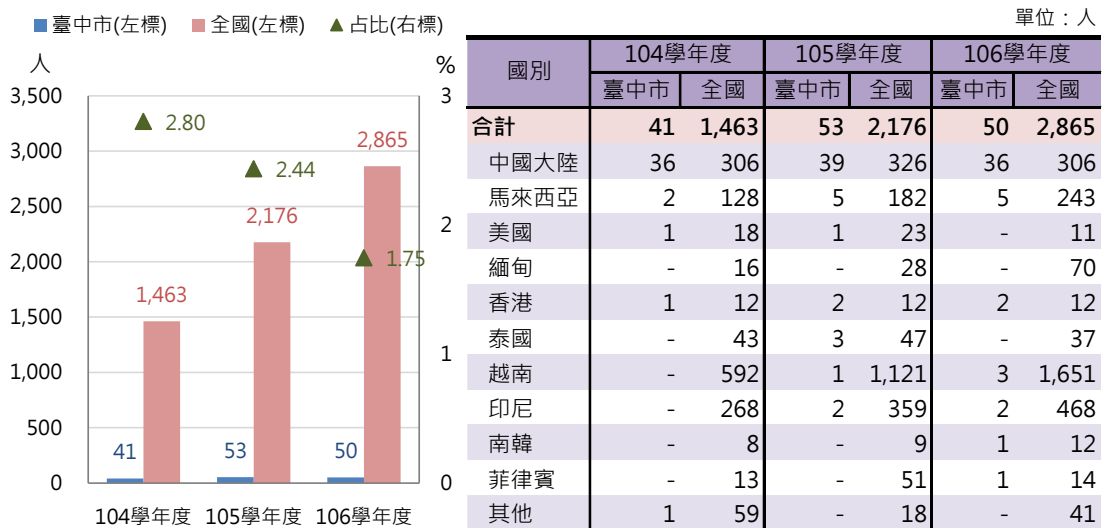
■ 臺中市(左標) ■ 全國(左標) ▲ 占比(右標)

人

%

3,500
3,000
2,500
2,000
1,500
1,000
500
0

3
2
1
0

2.80
2.44
1.75
1,463
2,176
2,865
41
53
50

104學年度 105學年度 106學年度

單位：人

| 國別 | 104學年度 臺中市 | 104學年度 全國 | 105學年度 臺中市 | 105學年度 全國 | 106學年度 臺中市 | 106學年度 全國 |
|---|---|---|---|---|---|---|
| 合計 | 41 | 1,463 | 53 | 2,176 | 50 | 2,865 |
| 中國大陸 | 36 | 306 | 39 | 326 | 36 | 306 |
| 馬來西亞 | 2 | 128 | 5 | 182 | 5 | 243 |
| 美國 | 1 | 18 | 1 | 23 | - | 11 |
| 緬甸 | - | 16 | - | 28 | - | 70 |
| 香港 | 1 | 12 | 2 | 12 | 2 | 12 |
| 泰國 | - | 43 | 3 | 47 | - | 37 |
| 越南 | - | 592 | 1 | 1,121 | 3 | 1,651 |
| 印尼 | - | 268 | 2 | 359 | 2 | 468 |
| 南韓 | - | 8 | - | 9 | 1 | 12 |
| 菲律賓 | - | 13 | - | 51 | 1 | 14 |
| 其他 | 1 | 59 | - | 18 | - | 41 |